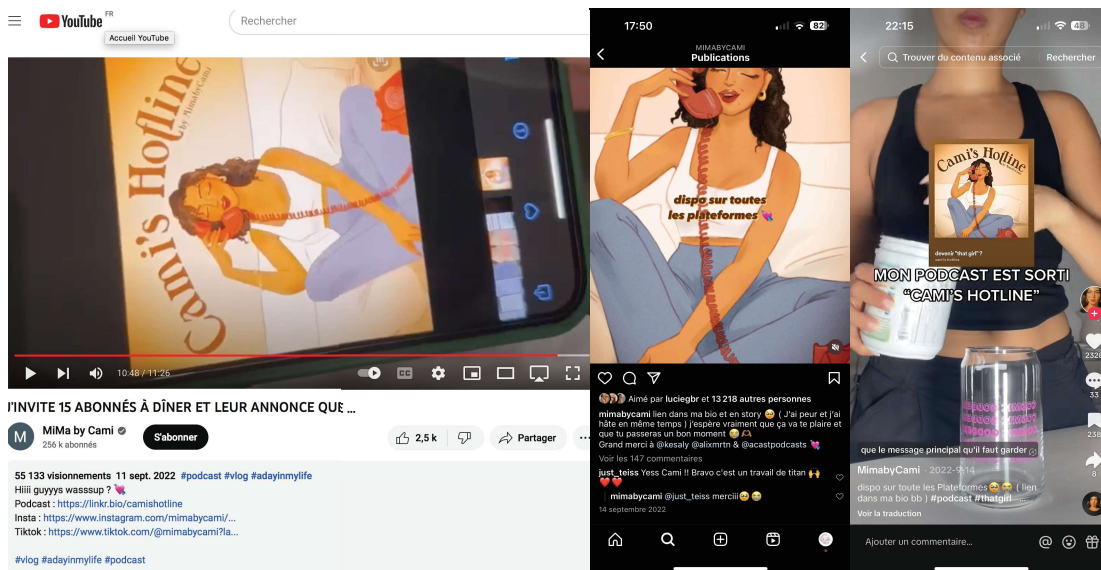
YouTube FR
Rechercher
Accueil YouTube

Cami's Hotline
by MimabyCami

10:48 / 11:26

J'INVITE 15 ABONNÉS À DÎNER ET LEUR ANNONCE QUE...

MiMa by Cami
256 k abonnés
S'abonner
2,5 k
Partager

55 133 visionnements 11 sept. 2022 #podcast #vlog #adayinmylife
Hiiii guyyys wasssup ? 💘
Podcast : https://linkr.bio/camishotline
Insta : https://www.instagram.com/mimabycami/...
Tiktok : https://www.tiktok.com/@mimabycami?la...

#vlog #adayinmylife #podcast

17:50
82
MIMABYCAMI
Publications

dispo sur toutes les plateformes 💘

Aimé par luciegbr et 13 218 autres personnes
mimabycami lien dans ma bio et en story 🥹 ( J'ai peur et j'ai hâte en même temps ) j'espère vraiment que ça va te plaire et que tu passeras un bon moment 🥹🎀
Grand merci à @kesaly @alixmrtn & @acastpodcasts 💘
Voir les 147 commentaires
just_teiss Yess Cami !! Bravo c'est un travail de titan 🙌❤️❤️
mimabycami @just_teiss merciii🥹🥹
14 septembre 2022

22:15
48
Trouver du contenu associé
Rechercher

Cami's Hotline
devenir "that girl" ?

MON PODCAST EST SORTI "CAMI'S HOTLINE"

que le message principal qu'il faut garder
Mimabycami · 2022-9-14
dispo sur toute les Plateformes 🥹🥹 ( lien dans ma bio bb ) #podcast #thatgirl ...
Voir la traduction
2326
33
238
8
Ajouter un commentaire...